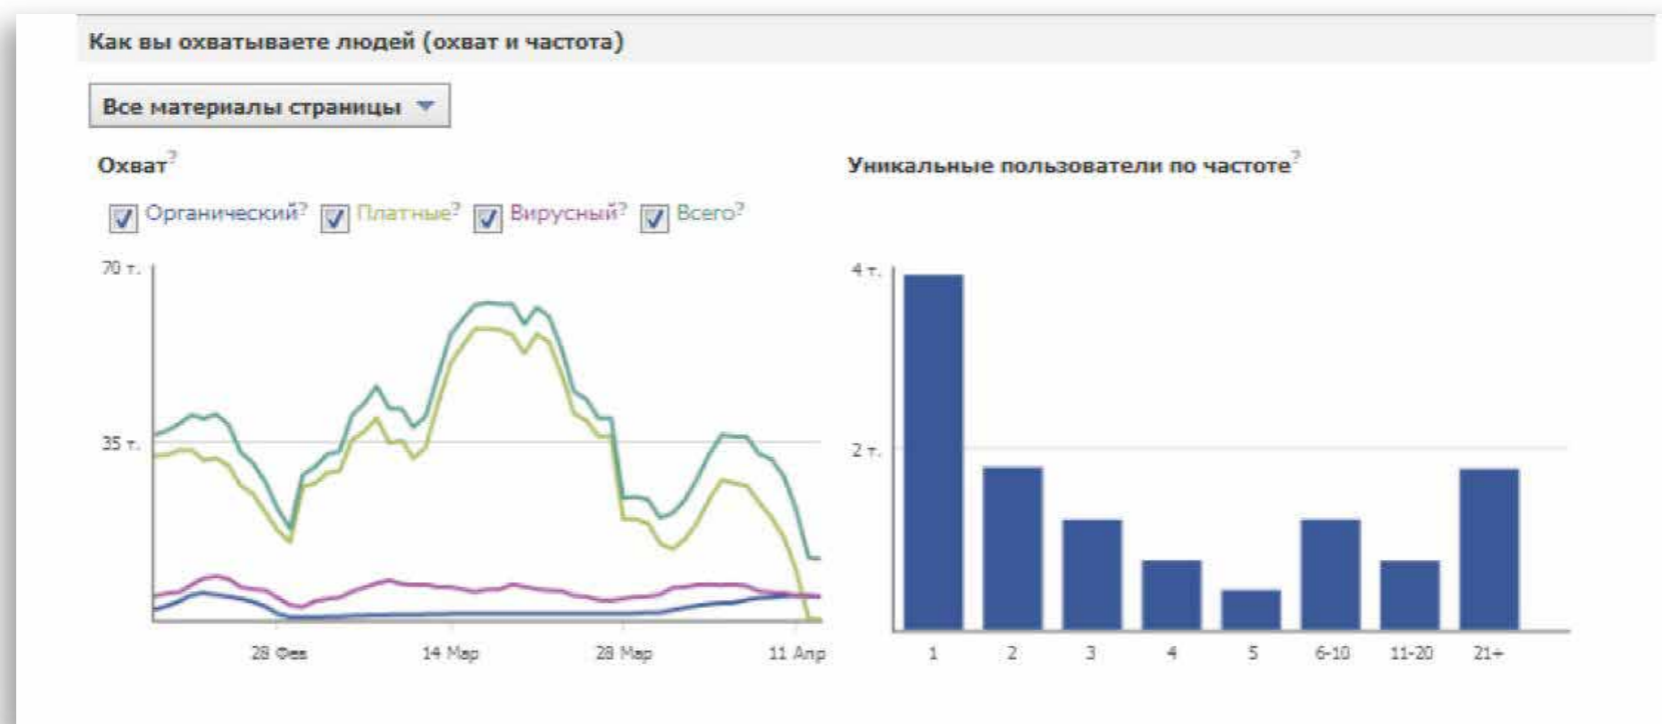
Как вы охватываете людей (охват и частота)

Все материалы страницы

Охват?

Органический? Платные? Вирусный? Всего?

70 т.

35 т.

28 Фев 14 Мар 28 Мар 11 Апр

Уникальные пользователи по частоте?

4 т.

2 т.

1 2 3 4 5 6-10 11-20 21+